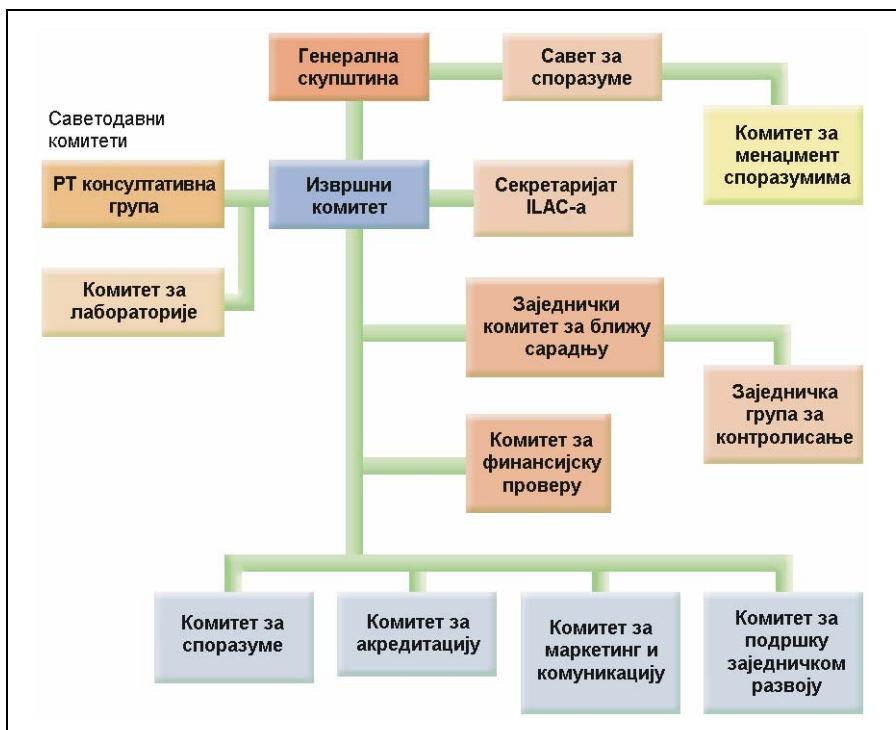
Генерална скупштина

Савет за споразуме

Комитет за менаџмент споразумима

Саветодавни комитети

РТ консултативна група

Извршни комитет

Секретаријат ILAC-а

Комитет за лабораторије

Заједнички комитет за ближу сарадњу

Заједничка група за контролисање

Комитет за финансијску проверу

Комитет за споразуме

Комитет за акредитацију

Комитет за маркетинг и комуникацију

Комитет за подршку заједничком развоју